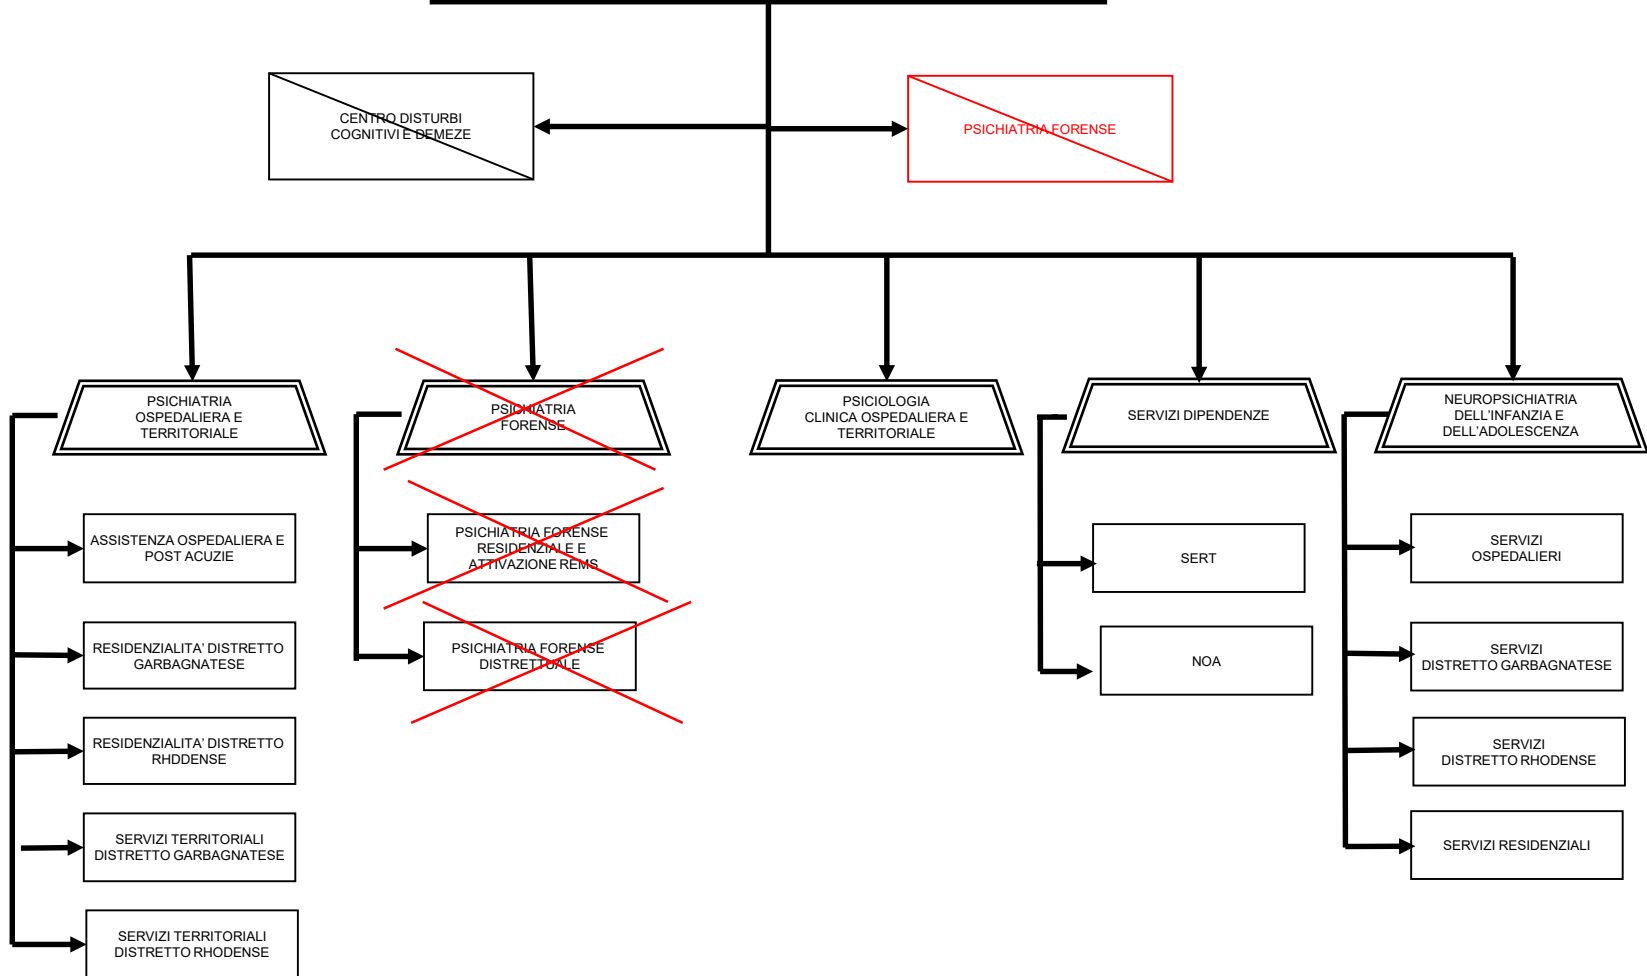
CENTRO DISTURBI COGNITIVI E DEMEZE

PSICHIATRIA FORENSE

PSICHIATRIA OSPEDALIERA E TERRITORIALE

PSICHIATRIA FORENSE

PSICIOLOGIA CLINICA OSPEDALIERA E TERRITORIALE

SERVIZI DIPENDENZE

NEUROPSICHIATRIA DELL'INFANZIA E DELL'ADOLESCENZA

ASSISTENZA OSPEDALIERA E POST ACUZIE

RESIDENZIALITA' DISTRETTO GARBAGNATESE

RESIDENZIALITA' DISTRETTO RHDDENSE

SERVIZI TERRITORIALI DISTRETTO GARBAGNATESE

SERVIZI TERRITORIALI DISTRETTO RHODENSE

PSICHIATRIA FORENSE RESIDENZIALE E ATTIVAZIONE REMS

PSICHIATRIA FORENSE DISTRETTUALE

SERT

NOA

SERVIZI OSPEDALIERI

SERVIZI DISTRETTO GARBAGNATESE

SERVIZI DISTRETTO RHODENSE

SERVIZI RESIDENZIALI